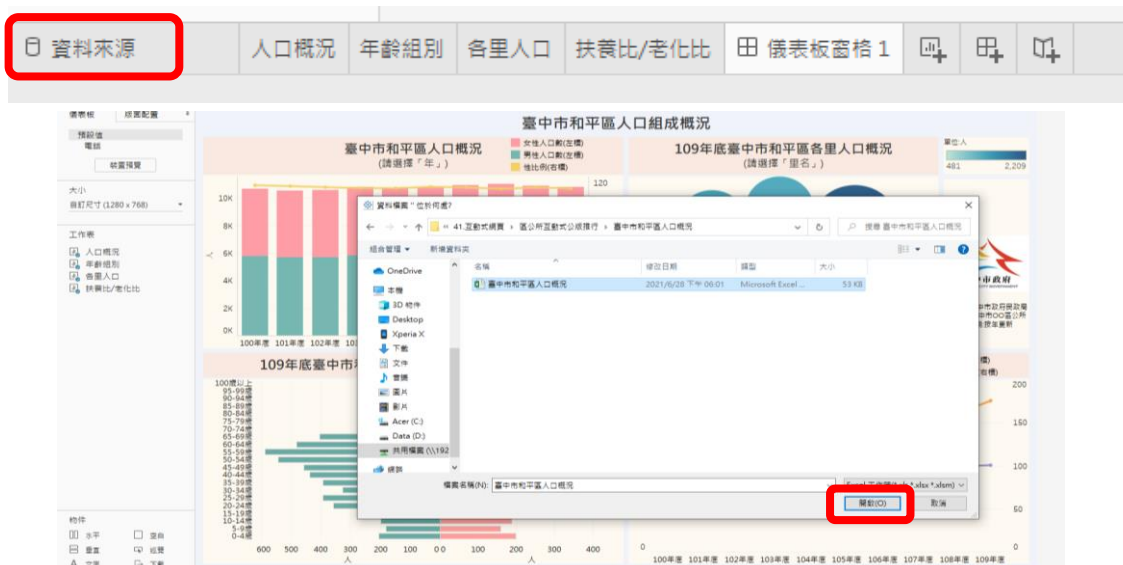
資料來源 | 人口概況 | 年齡組別 | 各里人口 | 扶養比/老化比 | 儀表板窗格 1

儀表板 | 版面配置

預設值
電腦

裝置預覽

大小
自訂尺寸 (1280 x 768)

工作表
人口概況
年齡組別
各里人口
扶養比/老化比

物件
水平
垂直
空白
網頁

臺中市和平區人口組成概況

臺中市和平區人口概況
(請選擇「年」)

女性人口數(左軸)
男性人口數(左軸)
性比例(右軸)

109年底臺中市和平區各里人口概況
(請選擇「里名」)

里人口
481 2,209

120
10K
8K
6K
4K
2K
0K
100年度 101年度 102年度

109年底臺中市

100歲以上
95-99歲
90-94歲
85-89歲
80-84歲
75-79歲
70-74歲
65-69歲
60-64歲
55-59歲
50-54歲
45-49歲
40-44歲
35-39歲
30-34歲
25-29歲
20-24歲
15-19歲
10-14歲
5-9歲
0-4歲

600 500 400 300 200 100 0 0 100 200 300 400

資料檔案 " 位於何處?

« 41.互動式網頁 › 區公所互動式公務排行 › 臺中市和平區人口概況

搜尋 臺中市和平區人口概況

組合管理 ▾ 新增資料夾

OneDrive
本機
3D 物件
Desktop
Xperia X
下載
文件
音樂
圖片
影片
Acer (C:)
Data (D:)
共用檔案 (\\192
網路

名稱 | 修改日期 | 類型 | 大小
臺中市和平區人口概況 | 2021/6/28 下午 06:01 | Microsoft Excel ... | 53 KB

檔案名稱(N): 臺中市和平區人口概況

Excel 活頁簿 (*.xls;*.xlsx;*.xlsm)

開啟(O) 取消

中市政府

200
150
100
50
0

100年度 101年度 102年度 103年度 104年度 105年度 106年度 107年度 108年度 109年度